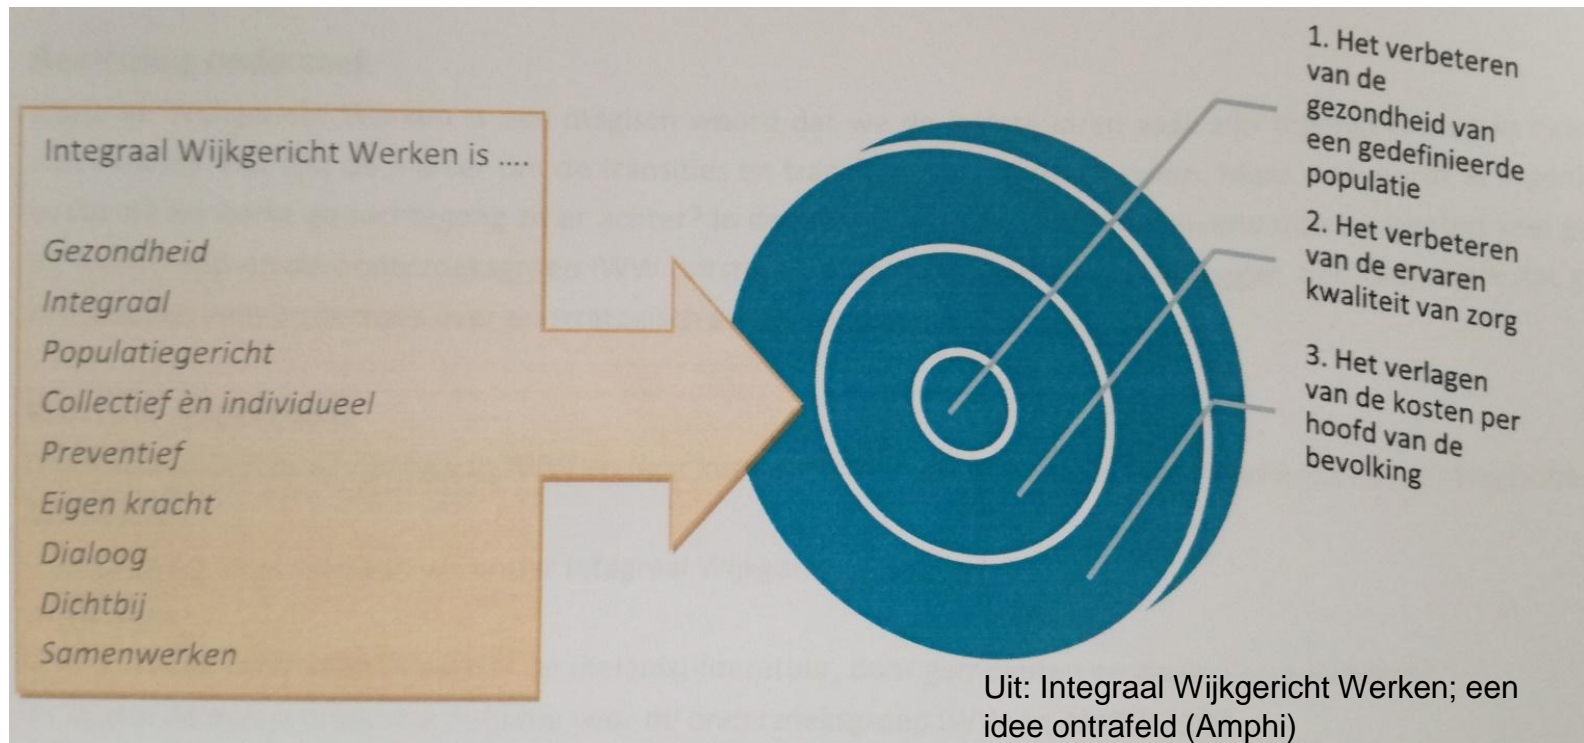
Integraal Wijkgericht Werken is ....

Gezondheid
Integraal
Populatiegericht
Collectief èn individueel
Preventief
Eigen kracht
Dialoog
Dichtbij
Samenwerken

1. Het verbeteren van de gezondheid van een gedefinieerde populatie

2. Het verbeteren van de ervaren kwaliteit van zorg

3. Het verlagen van de kosten per hoofd van de bevolking

Uit: Integraal Wijkgericht Werken; een idee ontrafeld (Amphi)